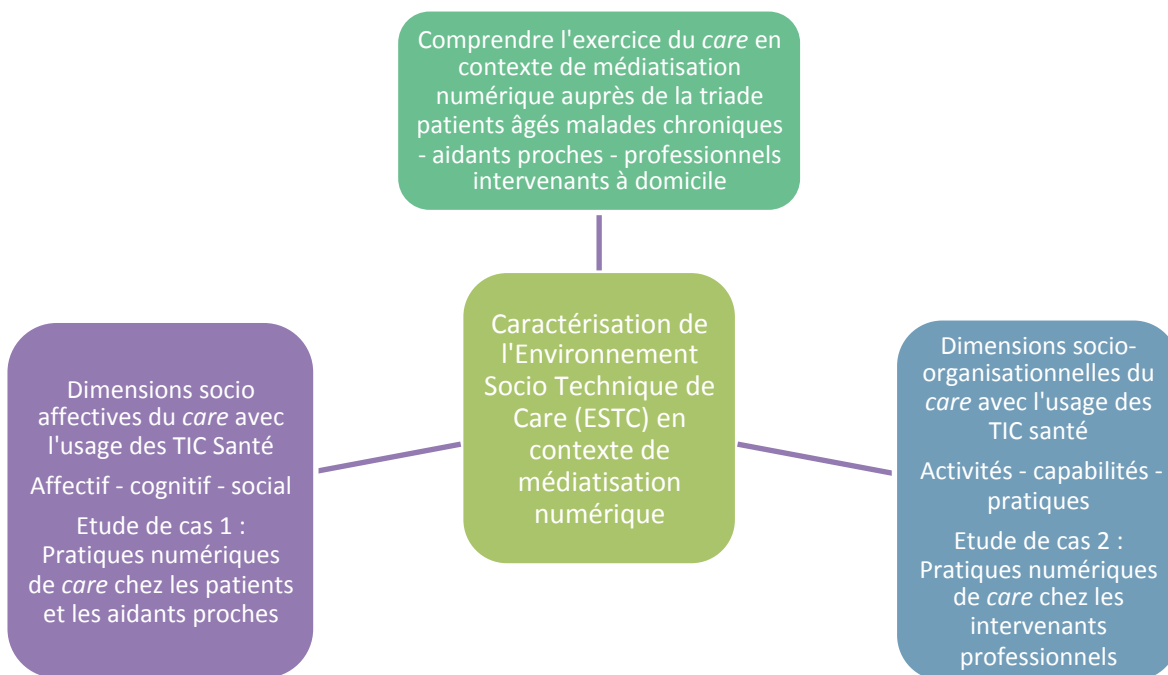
Comprendre l'exercice du care en contexte de médiatisation numérique auprès de la triade patients âgés malades chroniques - aidants proches - professionnels intervenants à domicile

Caractérisation de l'Environnement Socio Technique de Care (ESTC) en contexte de médiatisation numérique

Dimensions socio affectives du care avec l'usage des TIC Santé

Affectif - cognitif - social

Etude de cas 1 : Pratiques numériques de care chez les patients et les aidants proches

Dimensions socio-organisationnelles du care avec l'usage des TIC santé

Activités - capabilités - pratiques

Etude de cas 2 : Pratiques numériques de care chez les intervenants professionnels